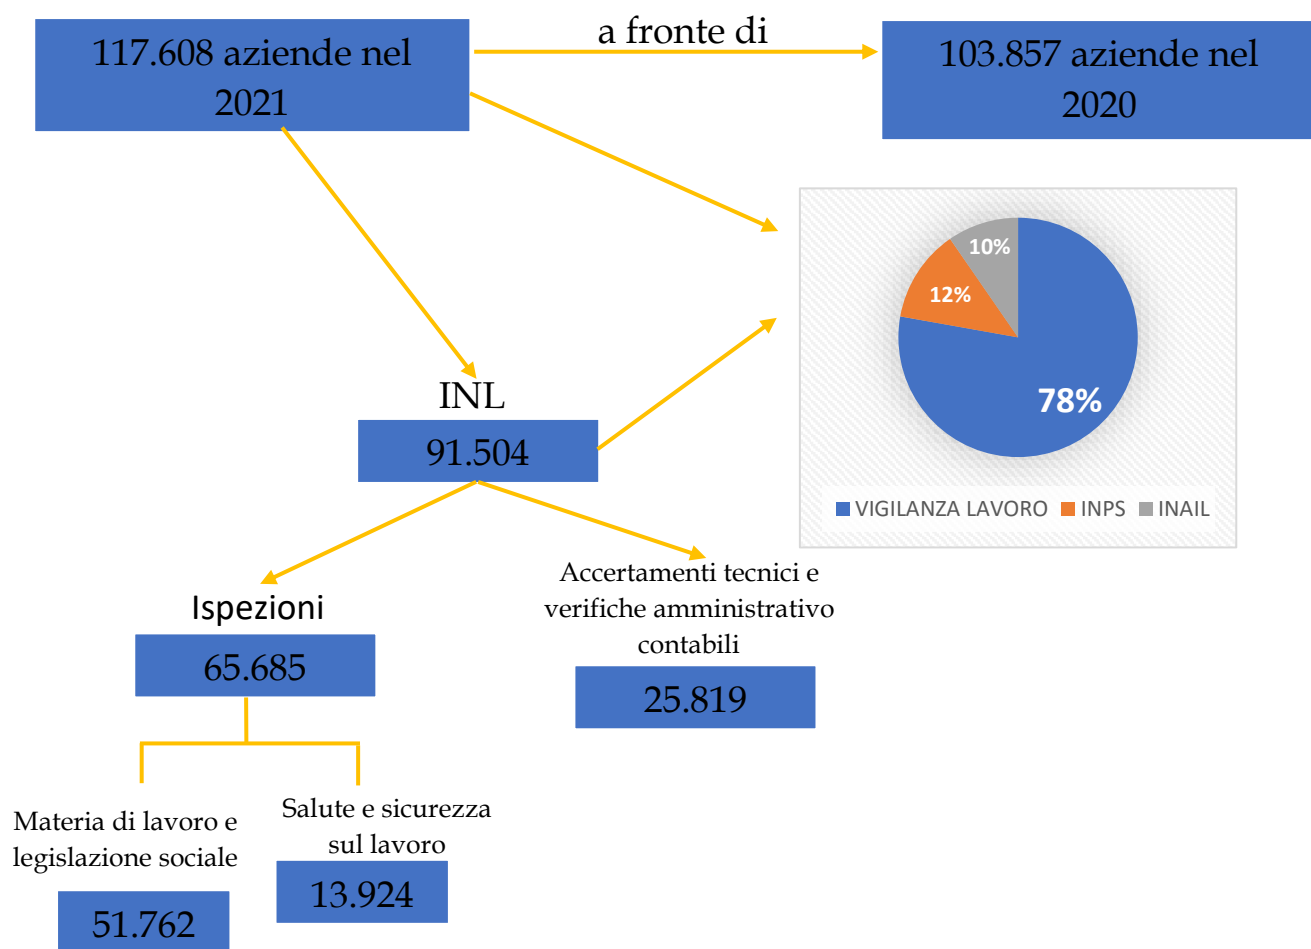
117.608 aziende nel 2021

a fronte di

103.857 aziende nel 2020

10%

12%

78%

VIGILANZA LAVORO INPS INAIL

INL

91.504

Ispezioni

65.685

Accertamenti tecnici e verifiche amministrativo contabili

25.819

Materia di lavoro e legislazione sociale

51.762

Salute e sicurezza sul lavoro

13.924